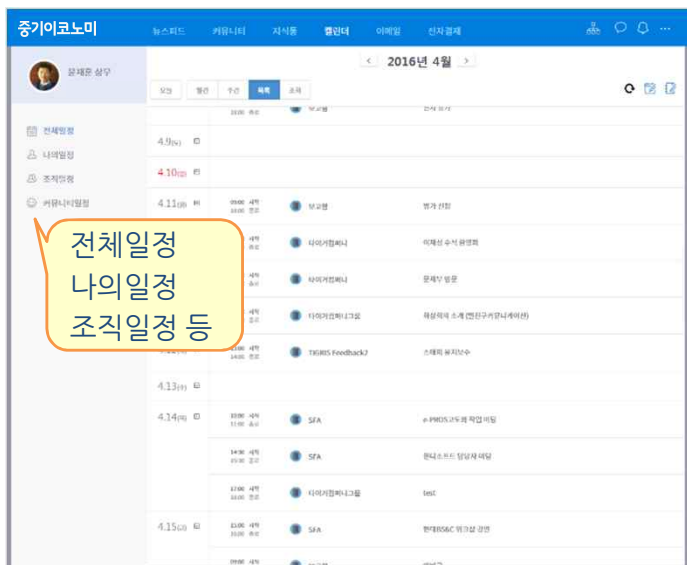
중기이코노미 뉴스피드 커뮤니티 지식동 캘린더 이메일 전자결재

문재훈 상무

전체일정
나의일정
조직일정
커뮤니티일정

2016년 4월

오늘 월간 주간 목록 조직

4.9(토)
4.10(일)
4.11(월) 09:00 시작 10:00 종료 보고형 평가 신청
타이거컴퍼니 이제석 수석 윤영희
타이거컴퍼니 문제무 방문
타이거컴퍼니그룹 채용회의 소개 (헨킨구사커뮤니케이션)
13:00 시작 14:00 종료 TIGRIS Feedback2 스테퍼 용지보수
4.13(수)
4.14(목) 10:00 시작 11:00 종료 SFA e-PMOS코도워 작업 미팅
14:30 시작 15:30 종료 SFA 한더소프트 담당자 미팅
17:00 시작 18:00 종료 타이거컴퍼니그룹 test
4.15(금) 11:00 시작 15:00 종료 SFA 현대BS&C 워크샵 강연

전체일정
나의일정
조직일정 등